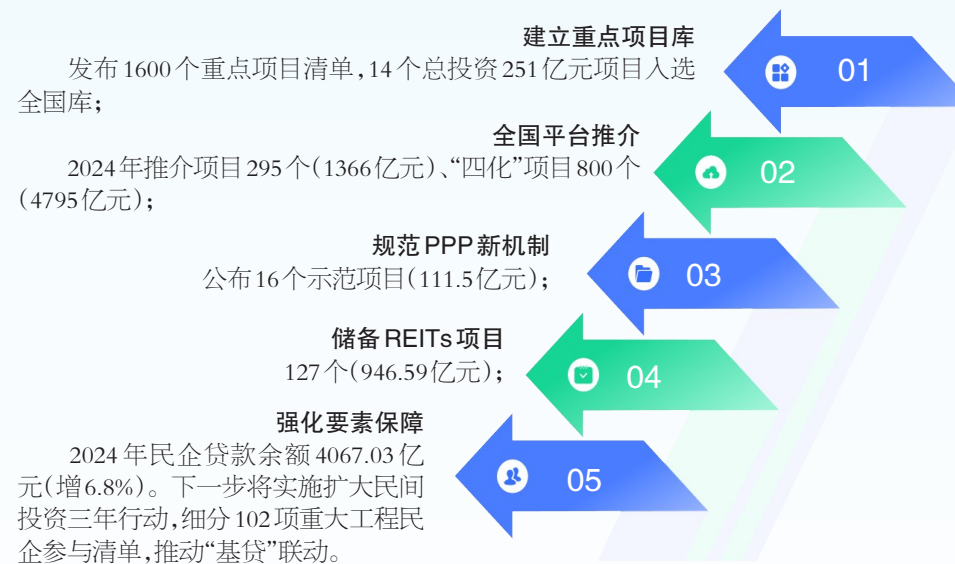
建立重点项目库

发布1600个重点项目清单，14个总投资251亿元项目入选全国库；

01

全国平台推介

2024年推介项目295个（1366亿元）、“四化”项目800个（4795亿元）；

02

规范PPP新机制

公布16个示范项目（111.5亿元）；

03

储备REITs项目

127个（946.59亿元）；

04

强化要素保障

2024年民企贷款余额4067.03亿元（增6.8%）。下一步将实施扩大民间投资三年行动，细分102项重大工程民企参与清单，推动“基贷”联动。

05